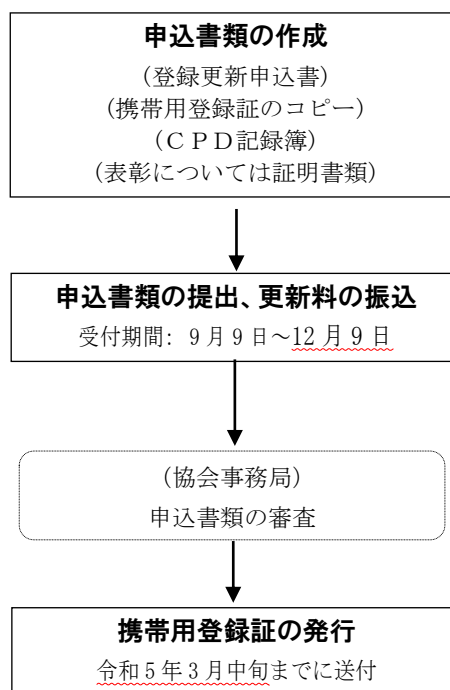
申込書類の作成

（登録更新申込書）
（携帯用登録証のコピー）
（ＣＰＤ記録簿）
（表彰については証明書類）

申込書類の提出、更新料の振込

受付期間：９月９日～12 月９日

（協会事務局）
申込書類の審査

携帯用登録証の発行

令和５年３月中旬までに送付